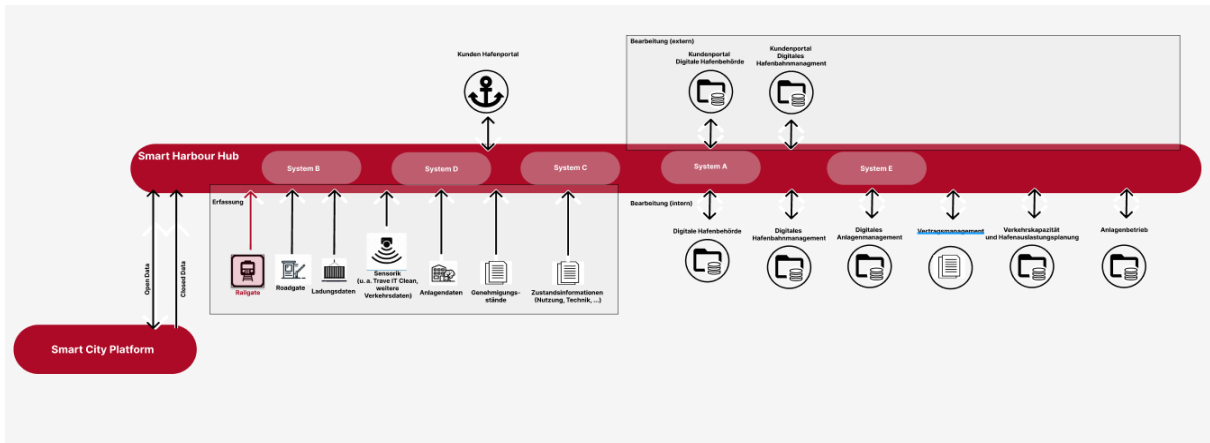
Kunden Hafenportal

Bearbeitung (extern)

Kundenportal Digitale Hafenbehörde

Kundenportal Digitales Hafenbahnmanagment

Smart Harbour Hub

System B

System D

System C

System A

System E

Erfassung

Bearbeitung (intern)

Railgate

Roadgate

Ladungsdaten

Sensorik (u. a. Trave IT Clean, weitere Verkehrsdaten)

Anlagendaten

Genehmigungsstände

Zustandsinformationen (Nutzung, Technik, ...)

Digitale Hafenbehörde

Digitales Hafenbahnmanagement

Digitales Anlagenmanagement

Vertragsmanagement

Verkehrskapazität und Hafenauslastungsplanung

Anlagenbetrieb

Open Data

Closed Data

Smart City Platform